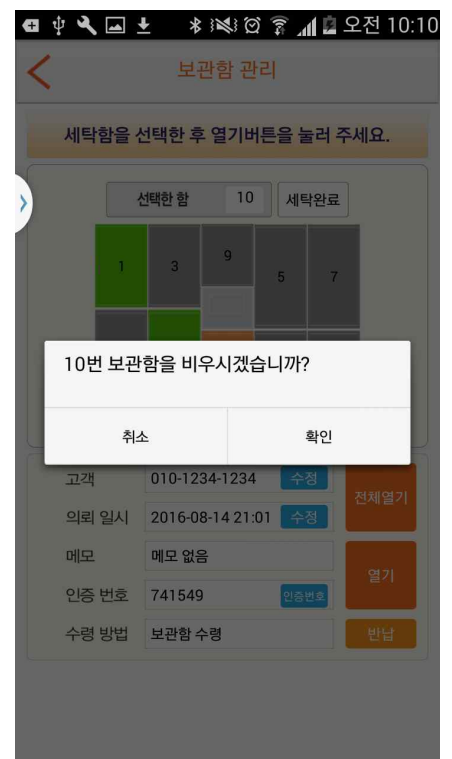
오전 10:10

보관함 관리

세탁함을 선택한 후 열기버튼을 눌러 주세요.

선택한 함 10 세탁완료

1 3 9 5 7

10번 보관함을 비우시겠습니까?

취소 확인

고객 010-1234-1234 수정

의뢰 일시 2016-08-14 21:01 수정

전체열기

메모 메모 없음

인증 번호 741549 인증번호

열기

수령 방법 보관함 수령

반납